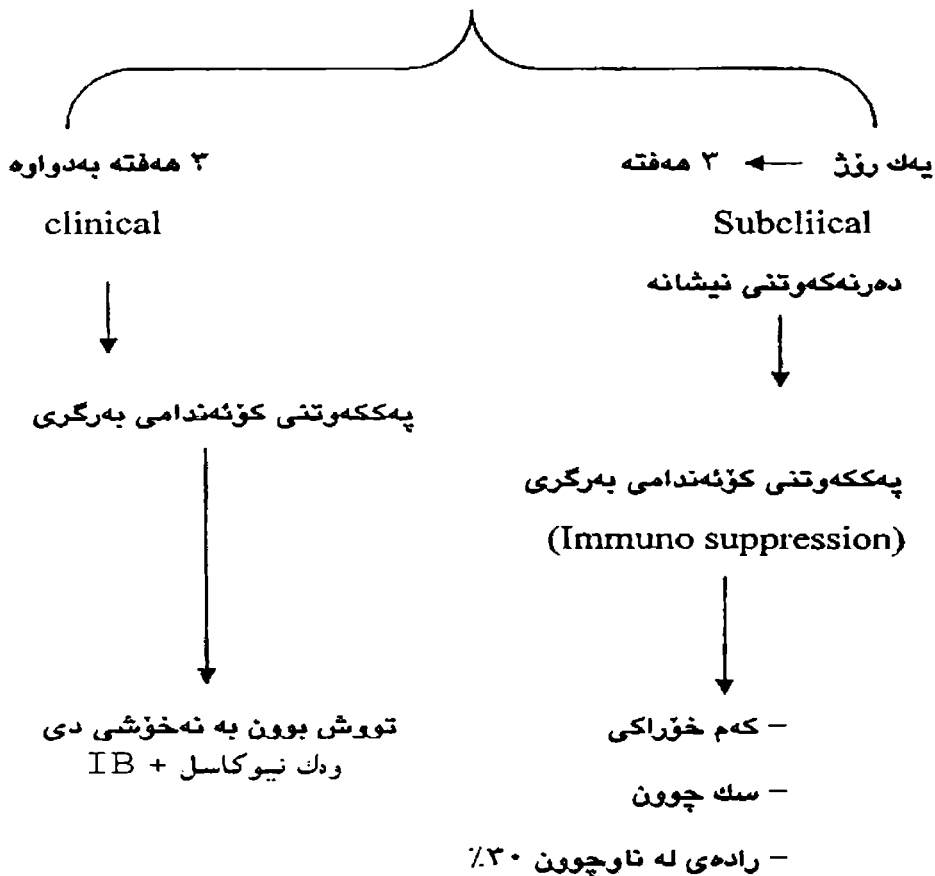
یەک ڕۆژ ← ٣ هەفتە

Subcliical

دەرنەکەوتنی نیشانە

پەککەوتنی کۆئەندامی بەرگری

(Immuno suppression)

– کەم خۆراکی

– سک چوون

– ڕادەی لە ناوچوون ٣٠٪

٣ هەفتە بەدواوە

clinical

پەککەوتنی کۆئەندامی بەرگری

تووش بوون بە نەخۆشی دی وەک نیوکاسل + IB